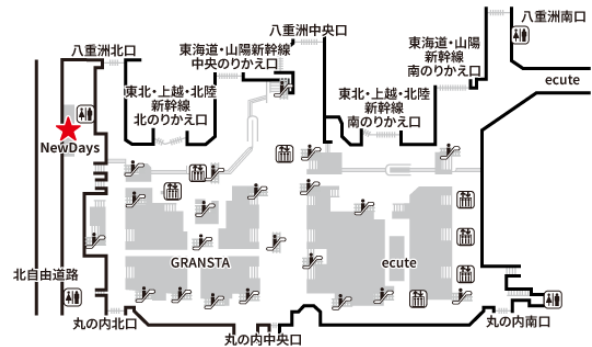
八重洲南口
八重洲中央口
東海道・山陽新幹線南のりかえ口
八重洲北口
東海道・山陽新幹線中央のりかえ口
ecute
東北・上越・北陸新幹線北のりかえ口
東北・上越・北陸新幹線南のりかえ口
NewDays
北自由道路
GRANSTA
ecute
丸の内北口
丸の内中央口
丸の内南口